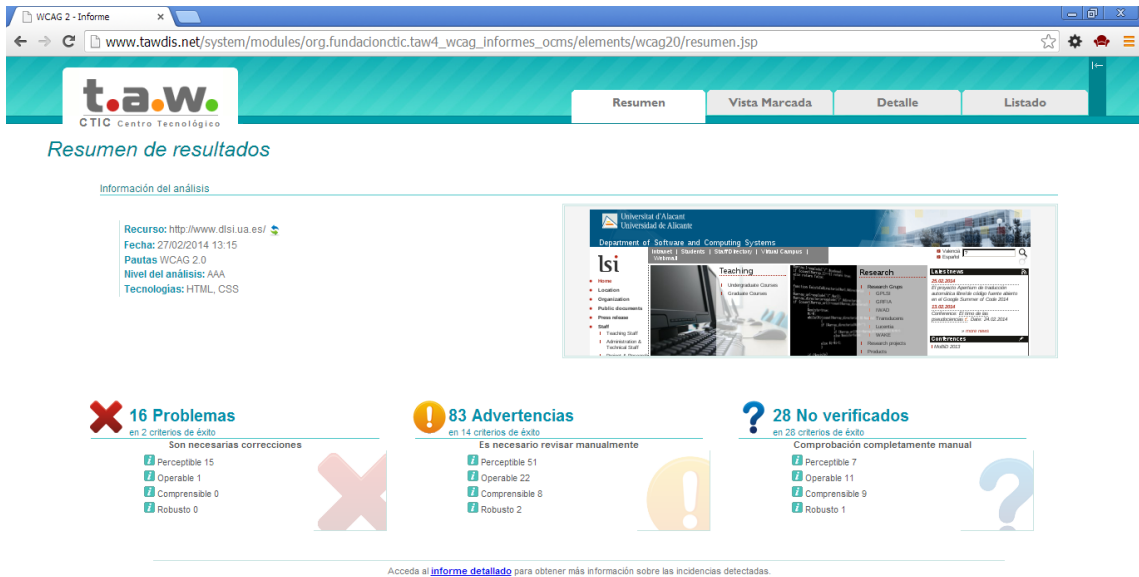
WCAG 2 - Informe ×

www.tawdis.net/system/modules/org.fundacionctic.taw4_wcag_informes_ocms/elements/wcag20/resumen.jsp

t.a.w.
CTIC Centro Tecnológico

Resumen | Vista Marcada | Detalle | Listado

Resumen de resultados

Información del análisis

Recurso: http://www.dlsi.ua.es/
Fecha: 27/02/2014 13:15
Pautas WCAG 2.0
Nivel del análisis: AAA
Tecnologías: HTML, CSS

Universitat d'Alacant
Universidad de Alicante
Department of Software and Computing Systems
Intranet | Students | Staff Directory | Virtual Campus | Webmail
lsi
Home
Location
Organization
Public documents
Press release
Staff
Teaching Staff
Administration & Technical Staff
Teaching
Undergraduate Courses
Graduate Courses
Research
Research Grups
Research projects
Products
Latest news
25.02.2014
13.02.2014
+ more news
Conferences

16 Problemas
en 2 criterios de éxito
Son necesarias correcciones
Perceptible 15
Operable 1
Comprensible 0
Robusto 0

83 Advertencias
en 14 criterios de éxito
Es necesario revisar manualmente
Perceptible 51
Operable 22
Comprensible 8
Robusto 2

28 No verificados
en 28 criterios de éxito
Comprobación completamente manual
Perceptible 7
Operable 11
Comprensible 9
Robusto 1

Acceda al informe detallado para obtener más información sobre las incidencias detectadas.